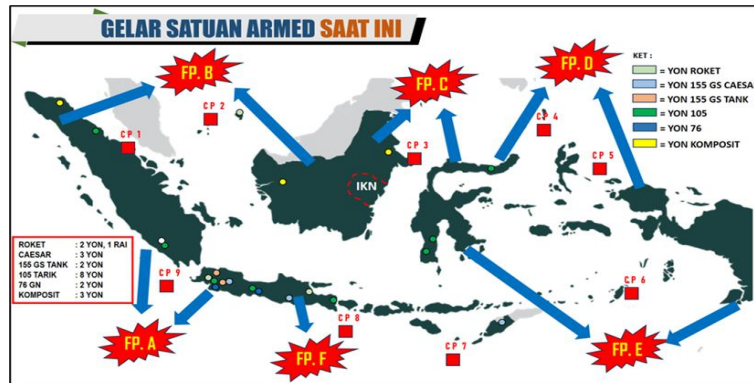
GELAR SATUAN ARMED SAAT INI

FP. B

FP. C

FP. D

KET :
= YON ROKET
= YON 155 GS CAESA
= YON 155 GS TANK
= YON 105
= YON 76
= YON KOMPOSIT

CP 1
CP 2
CP 3
CP 4
CP 5
CP 6
CP 7
CP 8
CP 9

IKN

| ROKET | : 2 YON, 1 RAI |
|---|---|
| CAESAR | : 3 YON |
| 155 GS TANK | : 2 YON |
| 105 TARIK | : 8 YON |
| 76 GN | : 2 YON |
| KOMPOSIT | : 3 YON |

FP. A

FP. F

FP. E